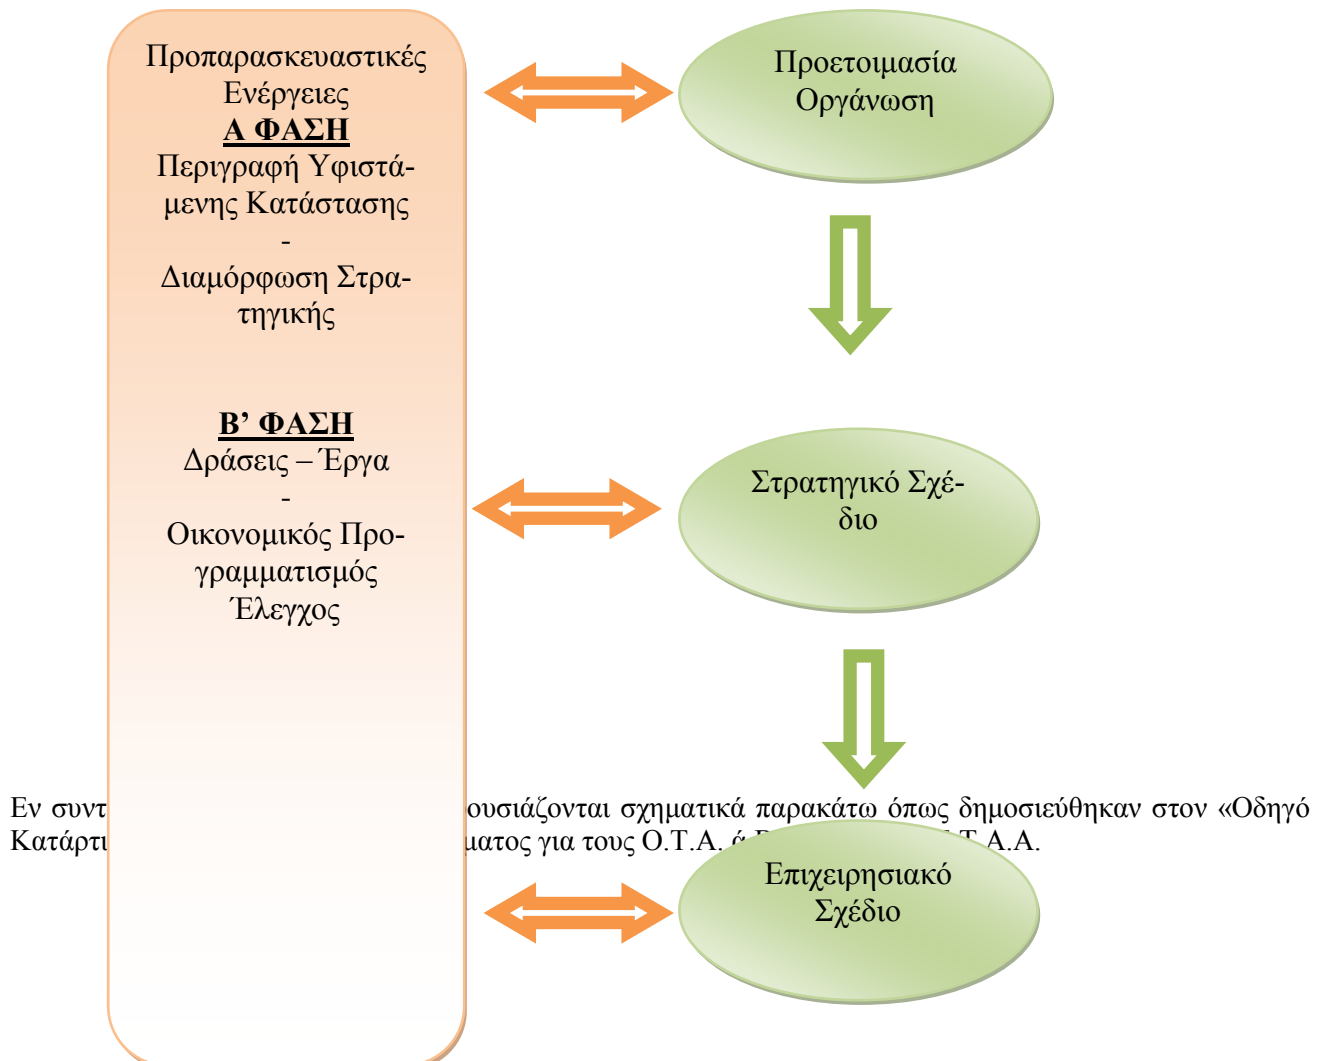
Προπαρασκευαστικές Ενέργειες
**Α ΦΑΣΗ**
Περιγραφή Υφιστάμενης Κατάστασης
-
Διαμόρφωση Στρατηγικής

**Β' ΦΑΣΗ**
Δράσεις – Έργα
-
Οικονομικός Προγραμματισμός
Έλεγχος

Προετοιμασία Οργάνωση

Στρατηγικό Σχέδιο

Επιχειρησιακό Σχέδιο

Εν συντ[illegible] ουσιάζονται σχηματικά παρακάτω όπως δημοσιεύθηκαν στον «Οδηγό Κατάρτι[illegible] ματος για τους Ο.Τ.Α. ά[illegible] Τ.Α.Α.